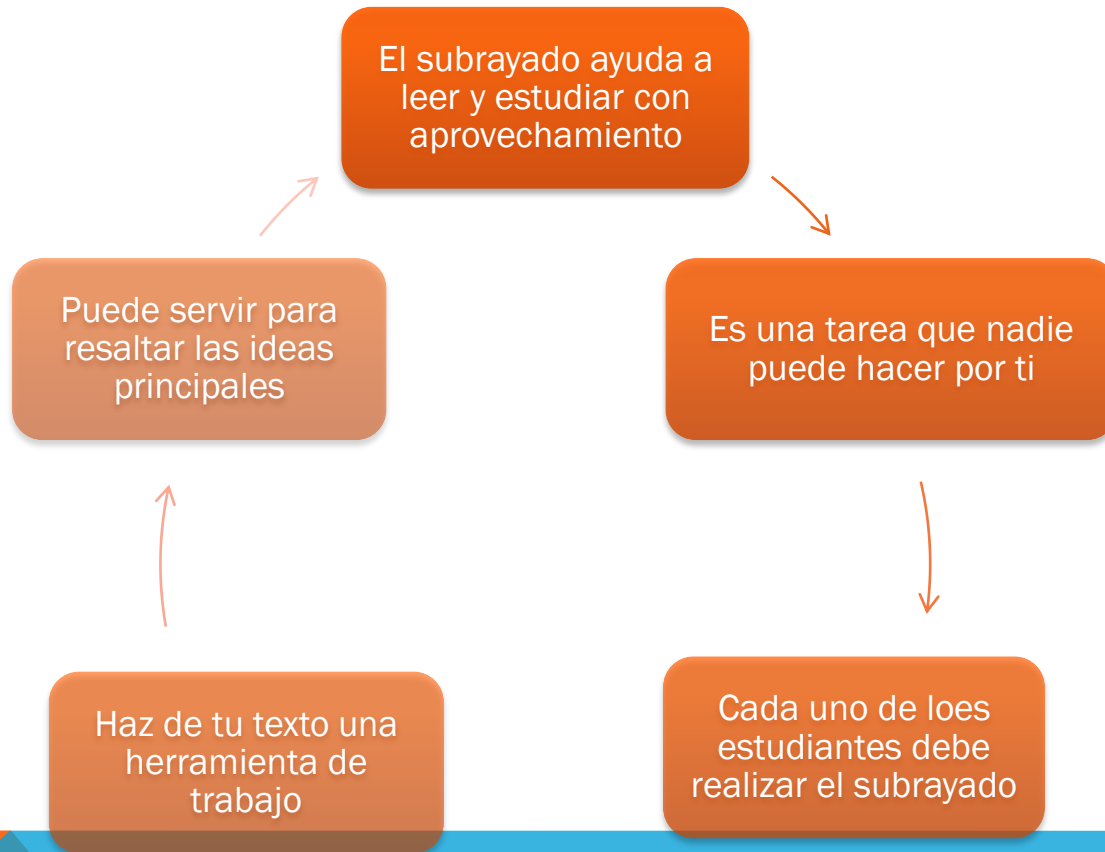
El subrayado ayuda a leer y estudiar con aprovechamiento

Es una tarea que nadie puede hacer por ti

Cada uno de loes estudiantes debe realizar el subrayado

Haz de tu texto una herramienta de trabajo

Puede servir para resaltar las ideas principales